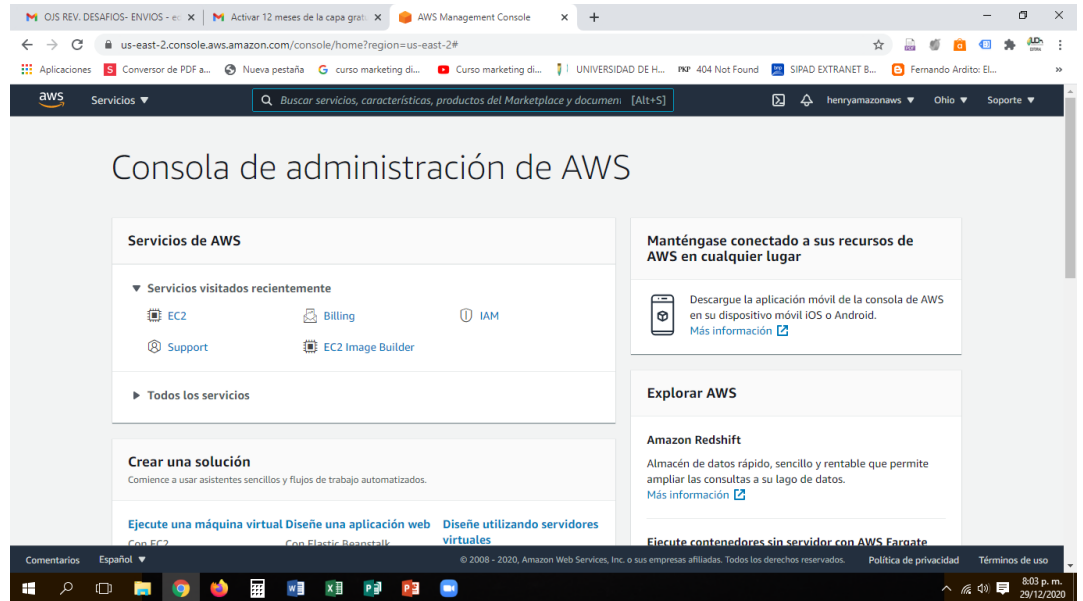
OJS REV. DESAFIOS- ENVIOS - ec ×
Activar 12 meses de la capa grat ×
AWS Management Console ×
+

us-east-2.console.aws.amazon.com/console/home?region=us-east-2#

Aplicaciones
Conversor de PDF a...
Nueva pestaña
curso marketing di...
Curso marketing di...
UNIVERSIDAD DE H...
404 Not Found
SIPAD EXTRANET B...
Fernando Ardito: El...

aws
Servicios ▼
Buscar servicios, características, productos del Marketplace y documen [Alt+S]
henryamazonaws ▼
Ohio ▼
Soporte ▼

Consola de administración de AWS

Servicios de AWS

▼ Servicios visitados recientemente

EC2
Billing
IAM
Support
EC2 Image Builder

▶ Todos los servicios

Crear una solución
Comience a usar asistentes sencillos y flujos de trabajo automatizados.

Ejecute una máquina virtual
Con EC2
Diseñe una aplicación web
Con Elastic Beanstalk
Diseñe utilizando servidores virtuales

Manténgase conectado a sus recursos de AWS en cualquier lugar

Descargue la aplicación móvil de la consola de AWS en su dispositivo móvil iOS o Android.
Más información

Explorar AWS

Amazon Redshift
Almacén de datos rápido, sencillo y rentable que permite ampliar las consultas a su lago de datos.
Más información

Ejecute contenedores sin servidor con AWS Fargate

Comentarios
Español ▼
© 2008 - 2020, Amazon Web Services, Inc. o sus empresas afiliadas. Todos los derechos reservados.
Política de privacidad
Términos de uso

8:03 p. m.
29/12/2020